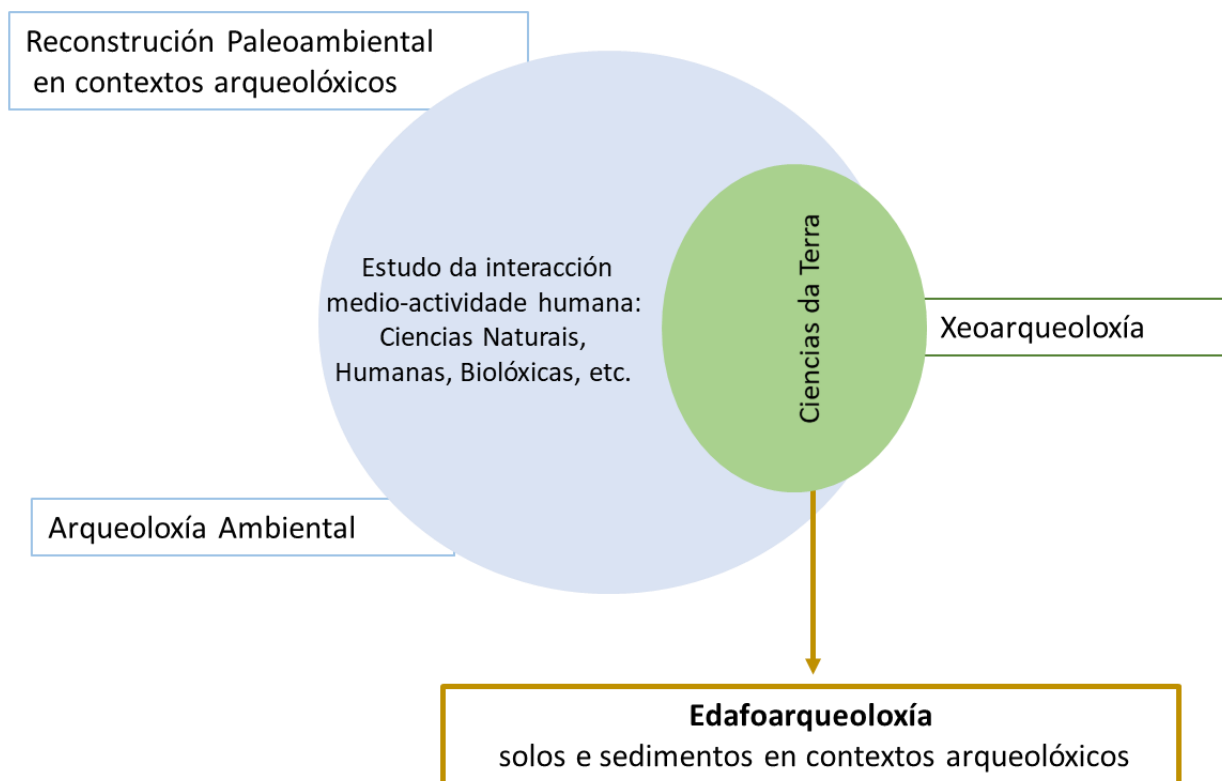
Reconstrución Paleoambiental en contextos arqueolóxicos

Estudo da interacción medio-actividade humana: Ciencias Naturais, Humanas, Biolóxicas, etc.

Ciencias da Terra

Xeoarqueoloxía

Arqueoloxía Ambiental

**Edafoarqueoloxía**
solos e sedimentos en contextos arqueolóxicos